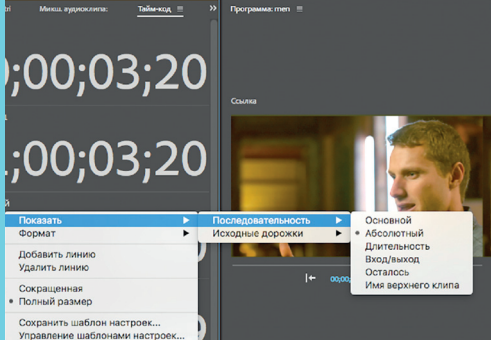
Микш. аудиоклипа: Тайм-код ≡ » Программа: men

0;00;03;20

Ссылка

0;00;03;20

Показать ▸
Формат ▸
Добавить линию
Удалить линию
Сокращенная
• Полный размер
Сохранить шаблон настроек...
Управление шаблонами настроек...

Последовательность ▸
Исходные дорожки ▸

Основной
• Абсолютный
Длительность
Вход/выход
Осталось
Имя верхнего клипа

00;00